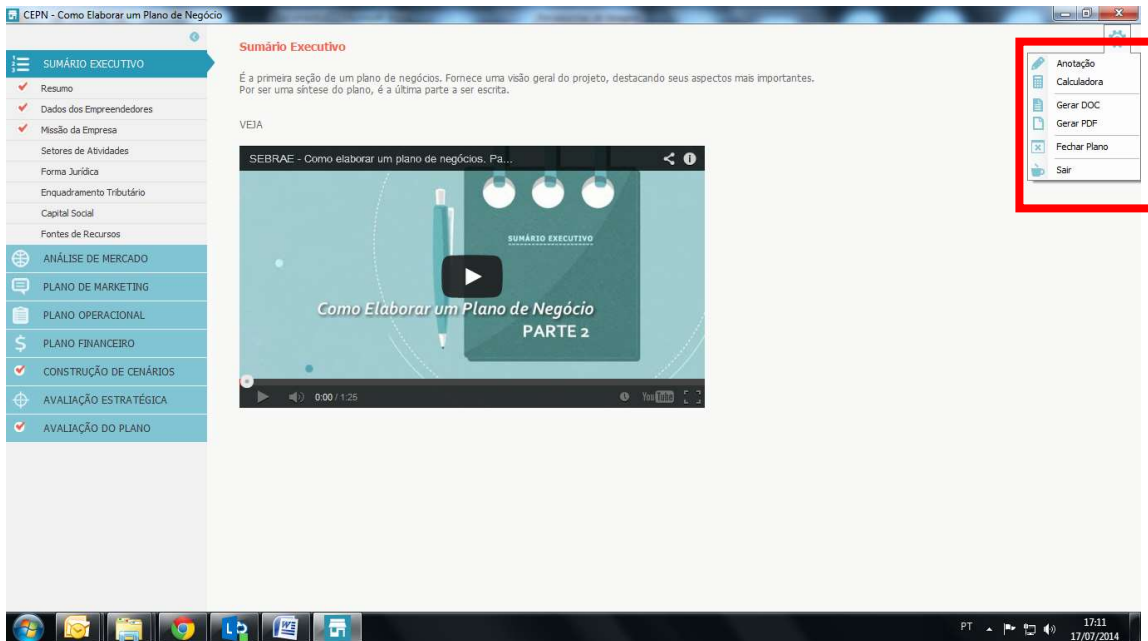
CEPN - Como Elaborar um Plano de Negócio

SUMÁRIO EXECUTIVO
Resumo
Dados dos Empreendedores
Missão da Empresa
Setores de Atividades
Forma Jurídica
Enquadramento Tributário
Capital Social
Fontes de Recursos
ANÁLISE DE MERCADO
PLANO DE MARKETING
PLANO OPERACIONAL
PLANO FINANCEIRO
CONSTRUÇÃO DE CENÁRIOS
AVALIAÇÃO ESTRATÉGICA
AVALIAÇÃO DO PLANO

Sumário Executivo

É a primeira seção de um plano de negócios. Fornece uma visão geral do projeto, destacando seus aspectos mais importantes. Por ser uma síntese do plano, é a última parte a ser escrita.

VEJA

SEBRAE - Como elaborar um plano de negócios. Pa...
SUMÁRIO EXECUTIVO
Como Elaborar um Plano de Negócio
PARTE 2
0:00 / 1:25
YouTube

Anotação
Calculadora
Gerar DOC
Gerar PDF
Fechar Plano
Sair

PT
17:11
17/07/2014